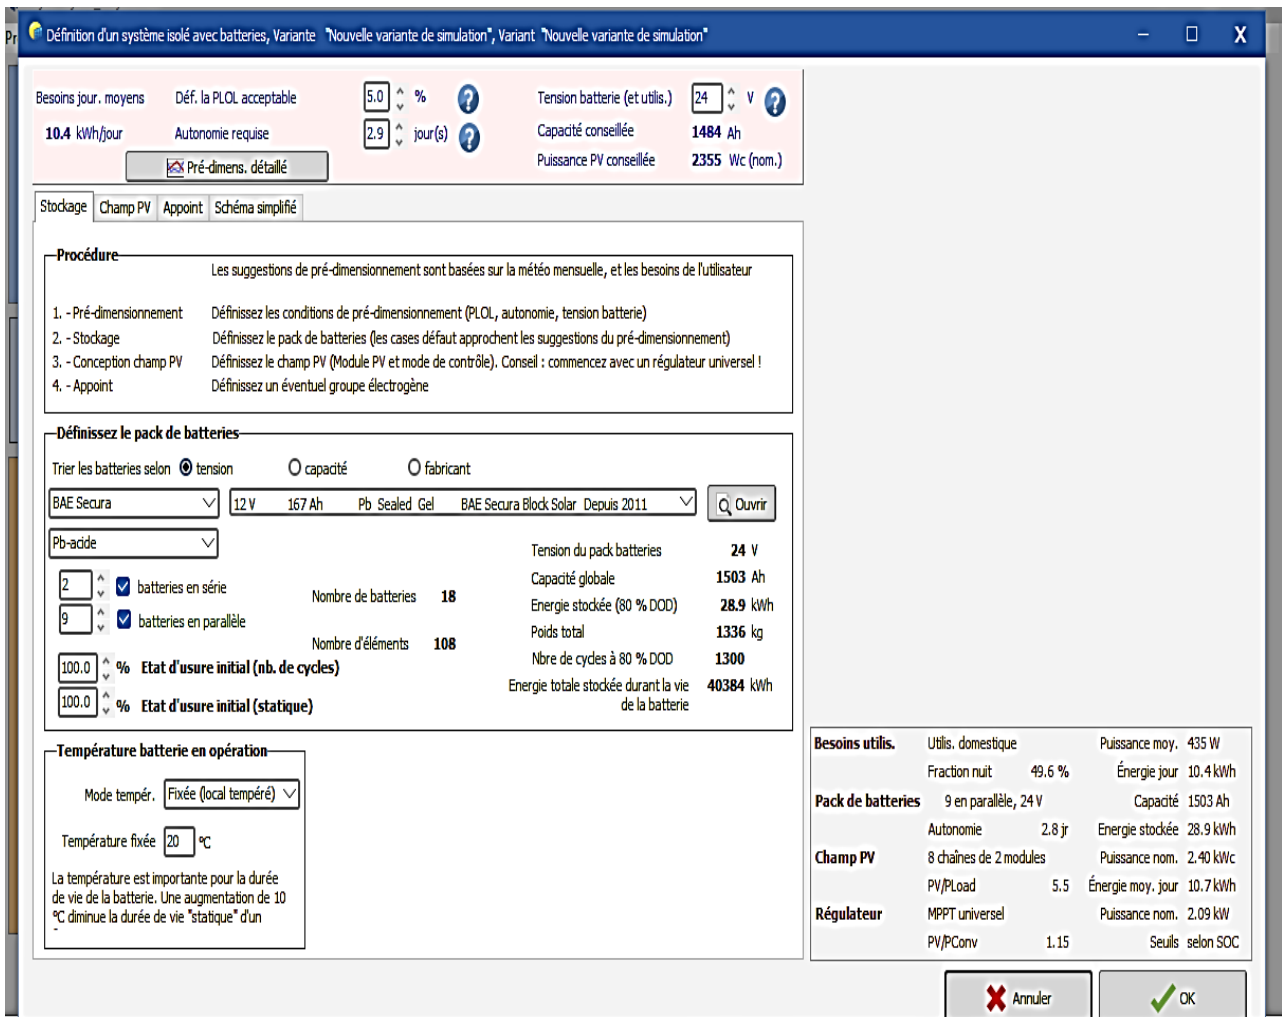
Pr Définition d'un système isolé avec batteries, Variante "Nouvelle variante de simulation", Variant "Nouvelle variante de simulation"

Besoins jour. moyens
10.4 kWh/jour
Déf. la PLOL acceptable 5.0 %
Autonomie requise 2.9 jour(s)
Pré-dimens. détaillé
Tension batterie (et utils.) 24 V
Capacité conseillée 1484 Ah
Puissance PV conseillée 2355 Wc (nom.)

Stockage | Champ PV | Appoint | Schéma simplifié

Procédure
Les suggestions de pré-dimensionnement sont basées sur la météo mensuelle, et les besoins de l'utilisateur
1. - Pré-dimensionnement Définissez les conditions de pré-dimensionnement (PLOL, autonomie, tension batterie)
2. - Stockage Définissez le pack de batteries (les cases défaut approchent les suggestions du pré-dimensionnement)
3. - Conception champ PV Définissez le champ PV (Module PV et mode de contrôle). Conseil : commencez avec un régulateur universel !
4. - Appoint Définissez un éventuel groupe électrogène

Définissez le pack de batteries
Trier les batteries selon tension capacité fabricant
BAE Secura
12 V 167 Ah Pb Sealed Gel BAE Secura Block Solar Depuis 2011
Ouvrir
Pb-acide
2 batteries en série
9 batteries en parallèle
Nombre de batteries 18
Nombre d'éléments 108
100.0 % Etat d'usure initial (nb. de cycles)
100.0 % Etat d'usure initial (statique)
Tension du pack batteries 24 V
Capacité globale 1503 Ah
Energie stockée (80 % DOD) 28.9 kWh
Poids total 1336 kg
Nbre de cycles à 80 % DOD 1300
Energie totale stockée durant la vie de la batterie 40384 kWh

Température batterie en opération
Mode tempér. Fixée (local tempéré)
Température fixée 20 °C
La température est importante pour la durée de vie de la batterie. Une augmentation de 10 °C diminue la durée de vie "statique" d'un

Besoins utils. Utils. domestique Puissance moy. 435 W
Fraction nuit 49.6 % Énergie jour 10.4 kWh
Pack de batteries 9 en parallèle, 24 V Capacité 1503 Ah
Autonomie 2.8 jr Energie stockée 28.9 kWh
Champ PV 8 chaînes de 2 modules Puissance nom. 2.40 kWc
PV/PLoad 5.5 Énergie moy. jour 10.7 kWh
Régulateur MPPT universel Puissance nom. 2.09 kW
PV/PConv 1.15 Seuils selon SOC

Annuler
OK